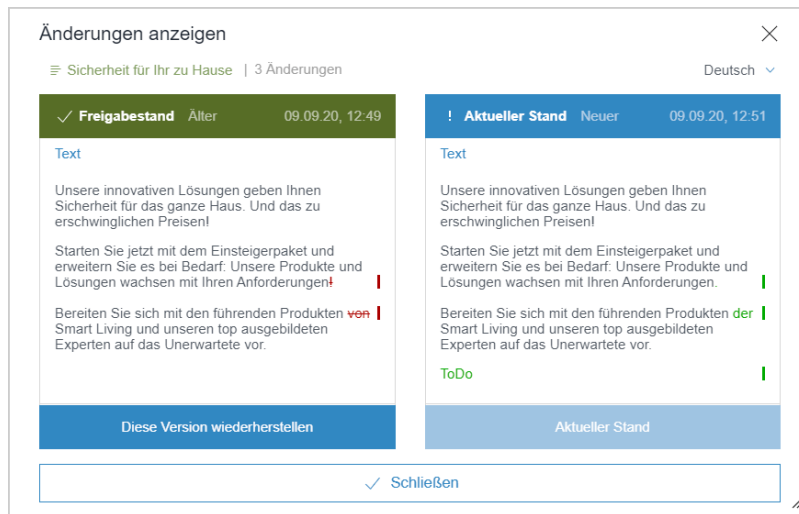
Änderungen anzeigen

Sicherheit für Ihr zu Hause | 3 Änderungen

Deutsch

Freigabestand Älter 09.09.20, 12:49

Text

Unsere innovativen Lösungen geben Ihnen Sicherheit für das ganze Haus. Und das zu erschwinglichen Preisen!

Starten Sie jetzt mit dem Einsteigerpaket und erweitern Sie es bei Bedarf: Unsere Produkte und Lösungen wachsen mit Ihren Anforderungen!

Bereiten Sie sich mit den führenden Produkten von Smart Living und unseren top ausgebildeten Experten auf das Unerwartete vor.

Diese Version wiederherstellen

! Aktueller Stand Neuer 09.09.20, 12:51

Text

Unsere innovativen Lösungen geben Ihnen Sicherheit für das ganze Haus. Und das zu erschwinglichen Preisen!

Starten Sie jetzt mit dem Einsteigerpaket und erweitern Sie es bei Bedarf: Unsere Produkte und Lösungen wachsen mit Ihren Anforderungen.

Bereiten Sie sich mit den führenden Produkten der Smart Living und unseren top ausgebildeten Experten auf das Unerwartete vor.

ToDo

Aktueller Stand

Schließen